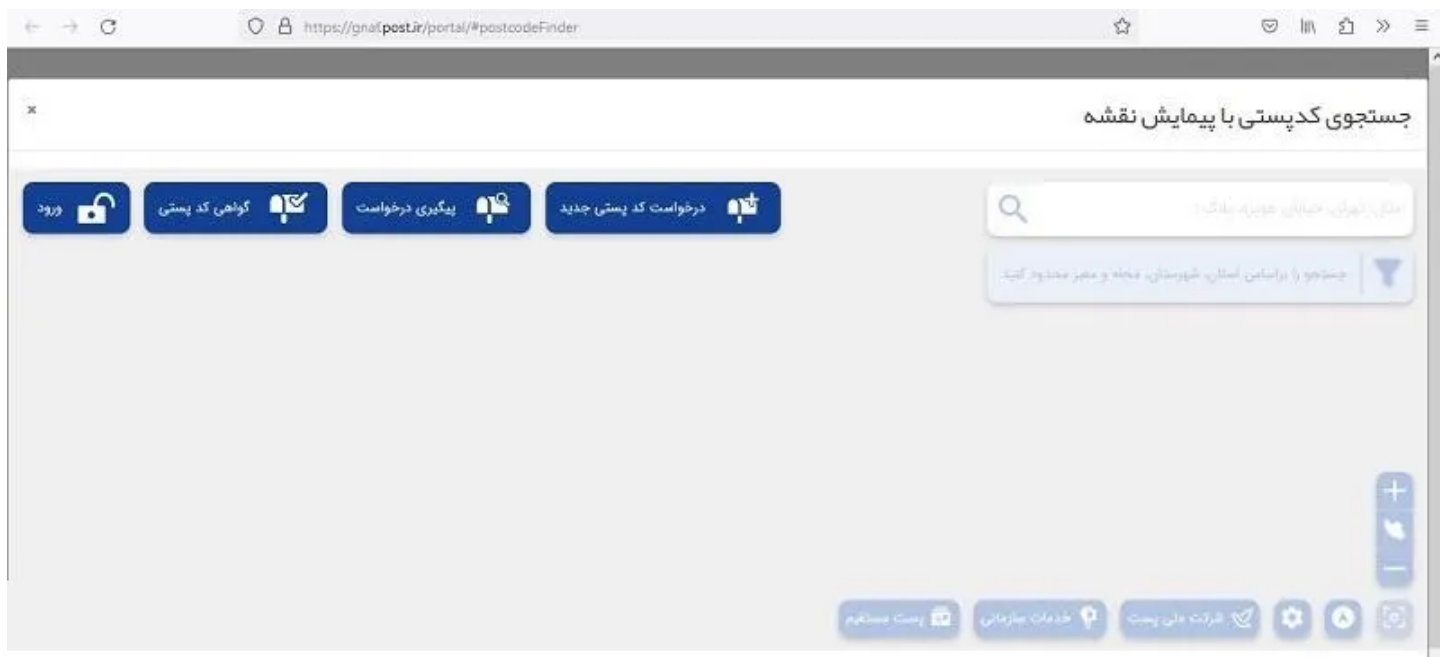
https://gnaf.post.ir/portal/#postcodeFinder

×

جستجوی کدپستی با پیمایش نقشه

درخواست کد پستی جدید

پیگیری درخواست

گواهی کد پستی

ورود

مثال: تهران، خیابان عویزه، پلاک ...

جستجو را براساس استان، شهرستان، محله و معبر محدود کنید.

+

−

شرکت ملی پست

خدمات سازمانی

پست مستقیم